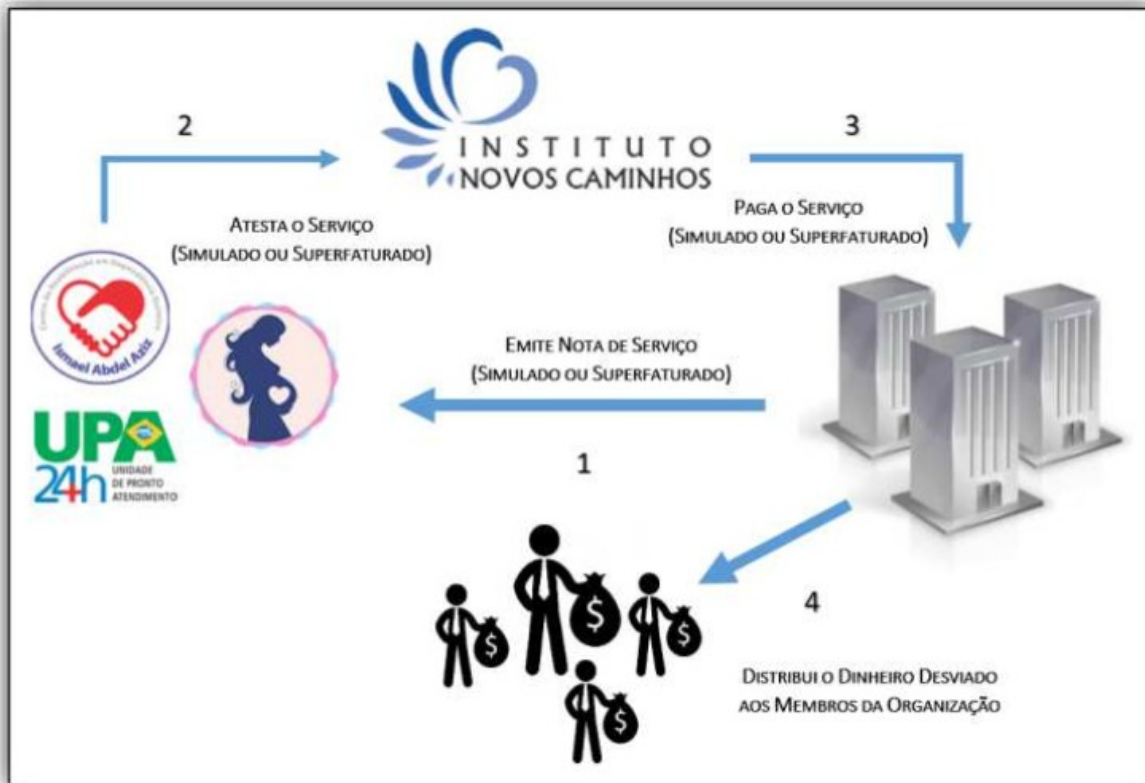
INSTITUTO NOVOS CAMINHOS

2

Atesta o Serviço (Simulado ou Superfaturado)

3

Paga o Serviço (Simulado ou Superfaturado)

Centro de Reabilitação em Dependência Química
Ismael Abdel Aziz

UPA 24h
UNIDADE DE PRONTO ATENDIMENTO

Emite Nota de Serviço (Simulado ou Superfaturado)

1

4

Distribui o Dinheiro Desviado aos Membros da Organização